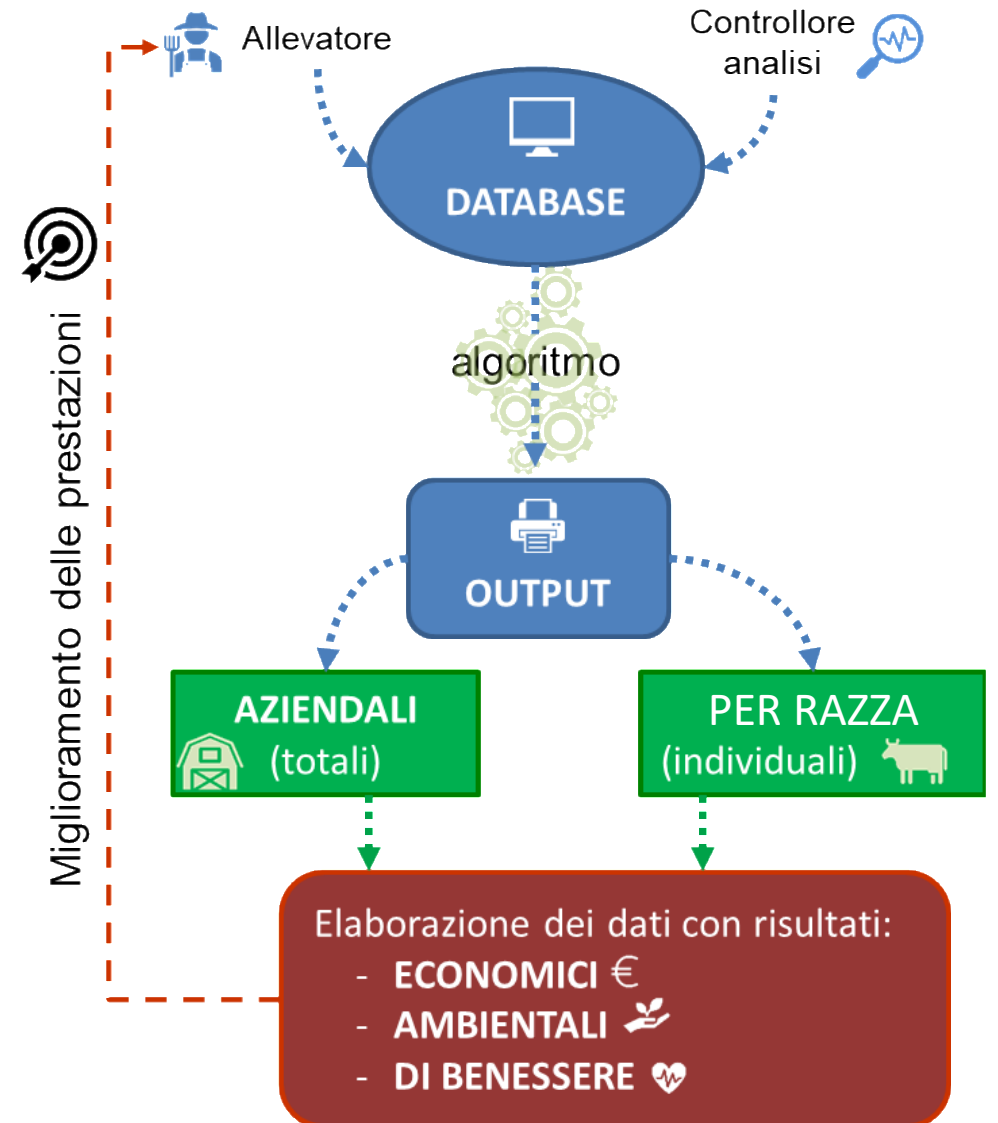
Allevatore

Controllore analisi

DATABASE

algoritmo

OUTPUT

**AZIENDALI**
(totali)

PER RAZZA
(individuali)

Elaborazione dei dati con risultati:
- **ECONOMICI** €
- **AMBIENTALI**
- **DI BENESSERE**

Miglioramento delle prestazioni